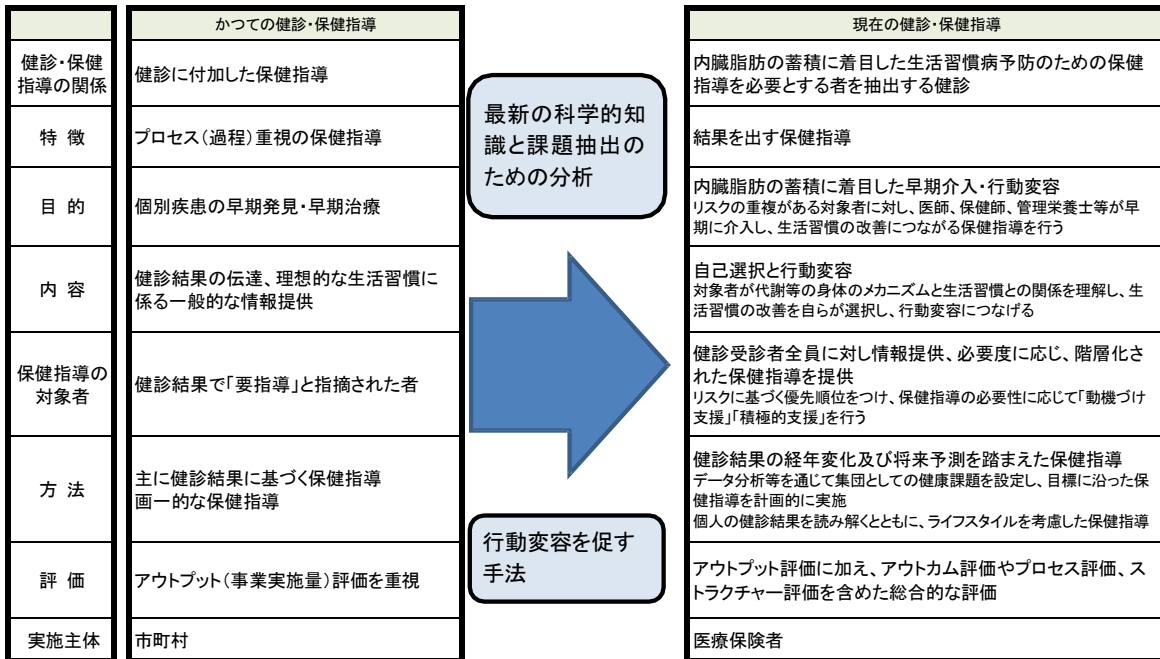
| | かつての健診・保健指導 |
|---|---|
| 健診・保健指導の関係 | 健診に付加した保健指導 |
| 特 徴 | プロセス(過程)重視の保健指導 |
| 目 的 | 個別疾患の早期発見・早期治療 |
| 内 容 | 健診結果の伝達、理想的な生活習慣に係る一般的な情報提供 |
| 保健指導の対象者 | 健診結果で「要指導」と指摘された者 |
| 方 法 | 主に健診結果に基づく保健指導 画一的な保健指導 |
| 評 価 | アウトプット(事業実施量)評価を重視 |
| 実施主体 | 市町村 |

最新の科学的知識と課題抽出のための分析

行動変容を促す手法

| 現在の健診・保健指導 |
|---|
| 内臓脂肪の蓄積に着目した生活習慣病予防のための保健指導を必要とする者を抽出する健診 |
| 結果を出す保健指導 |
| 内臓脂肪の蓄積に着目した早期介入・行動変容 リスクの重複がある対象者に対し、医師、保健師、管理栄養士等が早期に介入し、生活習慣の改善につながる保健指導を行う |
| 自己選択と行動変容 対象者が代謝等の身体のメカニズムと生活習慣との関係を理解し、生活習慣の改善を自らが選択し、行動変容につなげる |
| 健診受診者全員に対し情報提供、必要度に応じ、階層化された保健指導を提供 リスクに基づく優先順位をつけ、保健指導の必要性に応じて「動機づけ支援」「積極的支援」を行う |
| 健診結果の経年変化及び将来予測を踏まえた保健指導 データ分析等を通じて集団としての健康課題を設定し、目標に沿った保健指導を計画的に実施 個人の健診結果を読み解くとともに、ライフスタイルを考慮した保健指導 |
| アウトプット評価に加え、アウトカム評価やプロセス評価、ストラクチャー評価を含めた総合的な評価 |
| 医療保険者 |